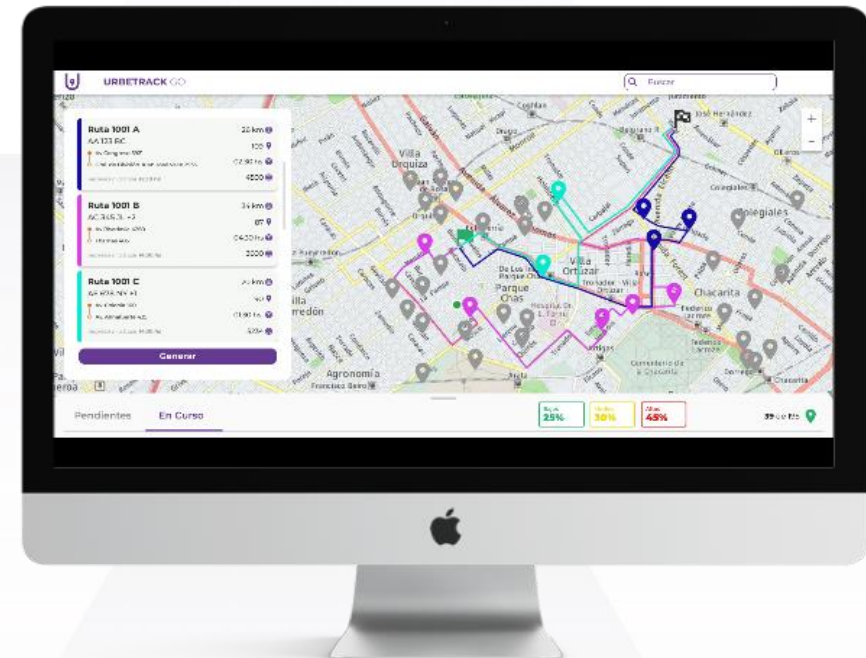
URBETRACK GO

Buscar

Ruta 1001 A
AA 123 BC
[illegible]
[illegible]
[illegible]
25 km
120
02:30 hs
4500

Ruta 1001 B
AC 345 DE
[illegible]
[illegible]
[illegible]
34 km
87
04:20 hs
3300

Ruta 1001 C
AA 678 HY
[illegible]
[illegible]
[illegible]
24 km
101
01:30 hs
5234

Generar

Villa Urquiza
Villa Ortúzar
Parque Chas
Chacarita
Colegiales
Agronomía
Villa Pueyrredón

+
-

Pendientes
En Curso

Bajas 25%
Medias 30%
Altas 45%

39 de 175